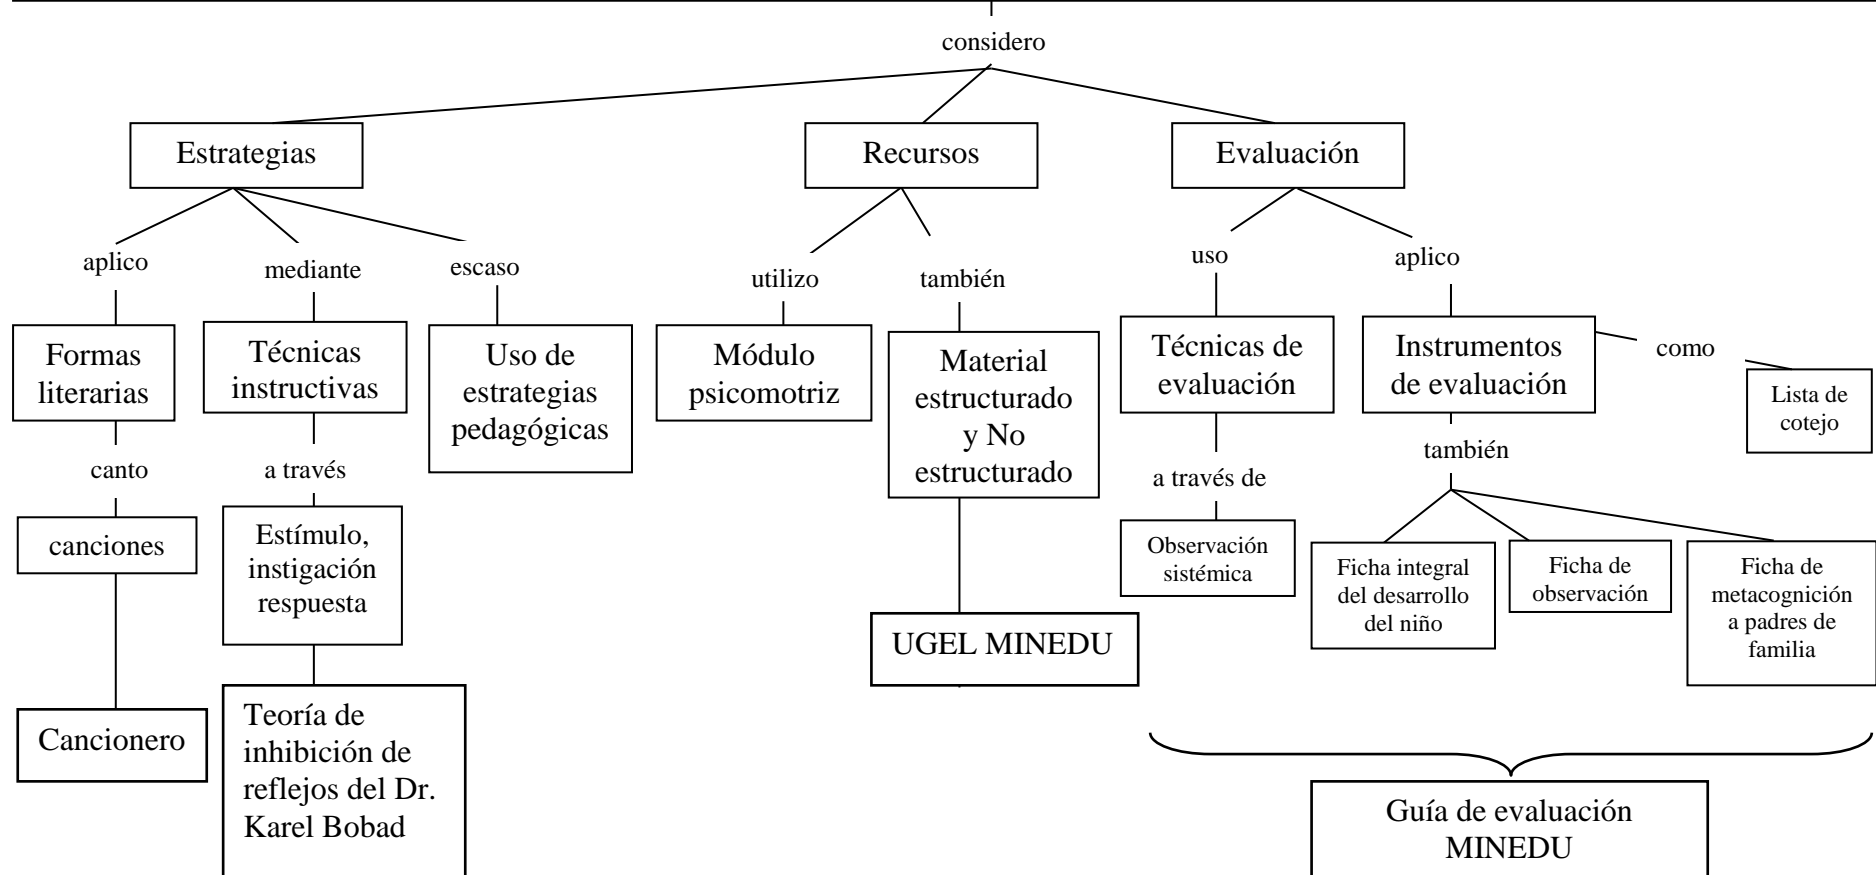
considero

Estrategias

aplico

Formas literarias

canto

canciones

Cancionero

mediante

Técnicas instructivas

a través

Estímulo, instigación respuesta

Teoría de inhibición de reflejos del Dr. Karel Bobad

escaso

Uso de estrategias pedagógicas

Recursos

utilizo

Módulo psicomotriz

también

Material estructurado y No estructurado

UGEL MINEDU

Evaluación

uso

Técnicas de evaluación

a través de

Observación sistémica

aplico

Instrumentos de evaluación

como

Lista de cotejo

también

Ficha integral del desarrollo del niño

Ficha de observación

Ficha de metacognición a padres de familia

Guía de evaluación MINEDU